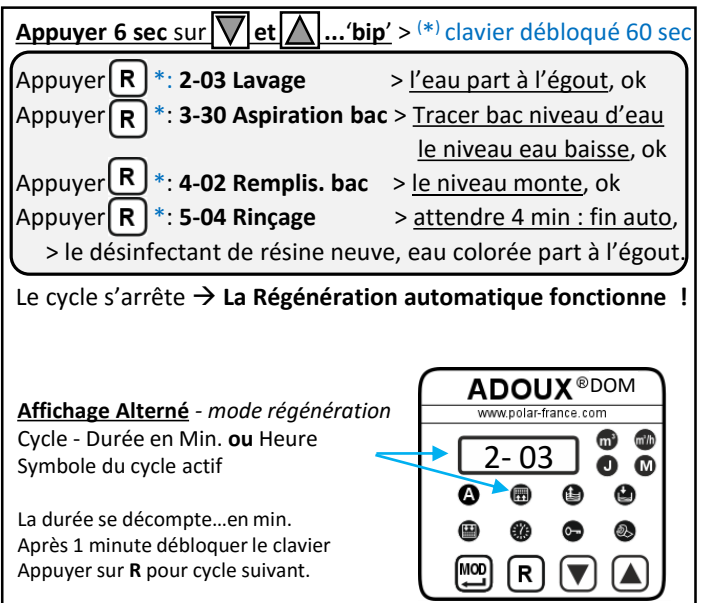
Appuyer 6 sec sur ▽ et △ ...'bip' > (*) clavier débloqué 60 sec

Appuyer R *: 2-03 Lavage > l'eau part à l'égout, ok
Appuyer R *: 3-30 Aspiration bac > Tracer bac niveau d'eau le niveau eau baisse, ok
Appuyer R *: 4-02 Remplis. bac > le niveau monte, ok
Appuyer R *: 5-04 Rinçage > attendre 4 min : fin auto, > le désinfectant de résine neuve, eau colorée part à l'égout.

Le cycle s'arrête → La Régénération automatique fonctionne !

Affichage Alterné - mode régénération
Cycle - Durée en Min. ou Heure
Symbole du cycle actif

La durée se décompte…en min.
Après 1 minute débloquer le clavier
Appuyer sur R pour cycle suivant.

ADOUX®DOM
www.polar-france.com
2- 03
m³ m³/h
J M
A
MOD R ▽ △